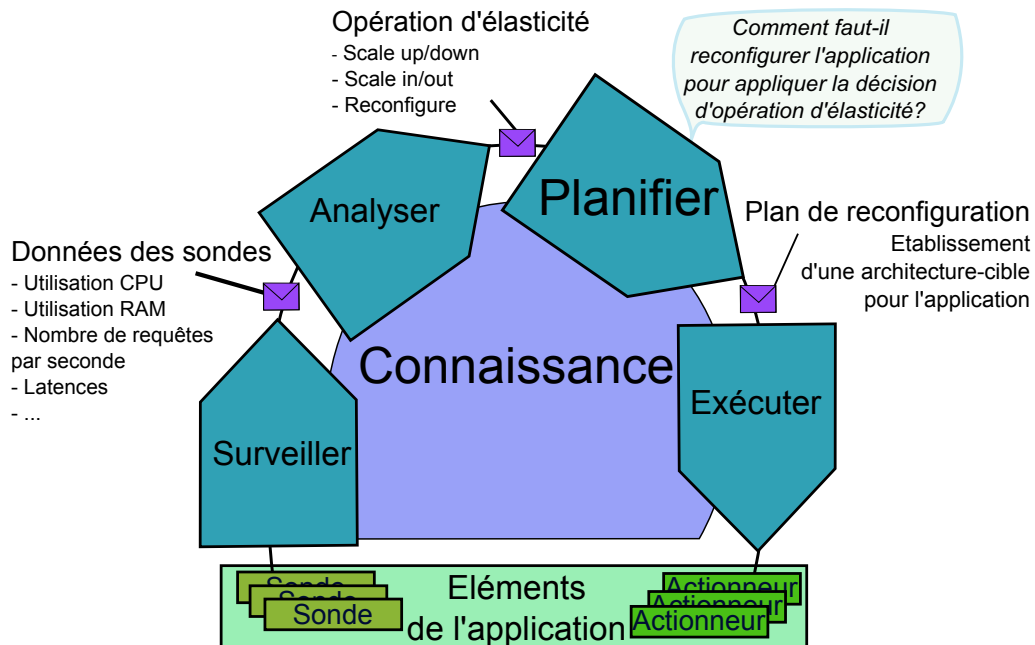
Opération d'élasticité
- Scale up/down
- Scale in/out
- Reconfigure

Comment faut-il reconfigurer l'application pour appliquer la décision d'opération d'élasticité?

Analyser

Planifier

Plan de reconfiguration
Etablissement d'une architecture-cible pour l'application

Données des sondes
- Utilisation CPU
- Utilisation RAM
- Nombre de requêtes par seconde
- Latences
- ...

Connaissance

Exécuter

Surveiller

Sonde
Sonde
Sonde

Eléments de l'application

Actionneur
Actionneur
Actionneur